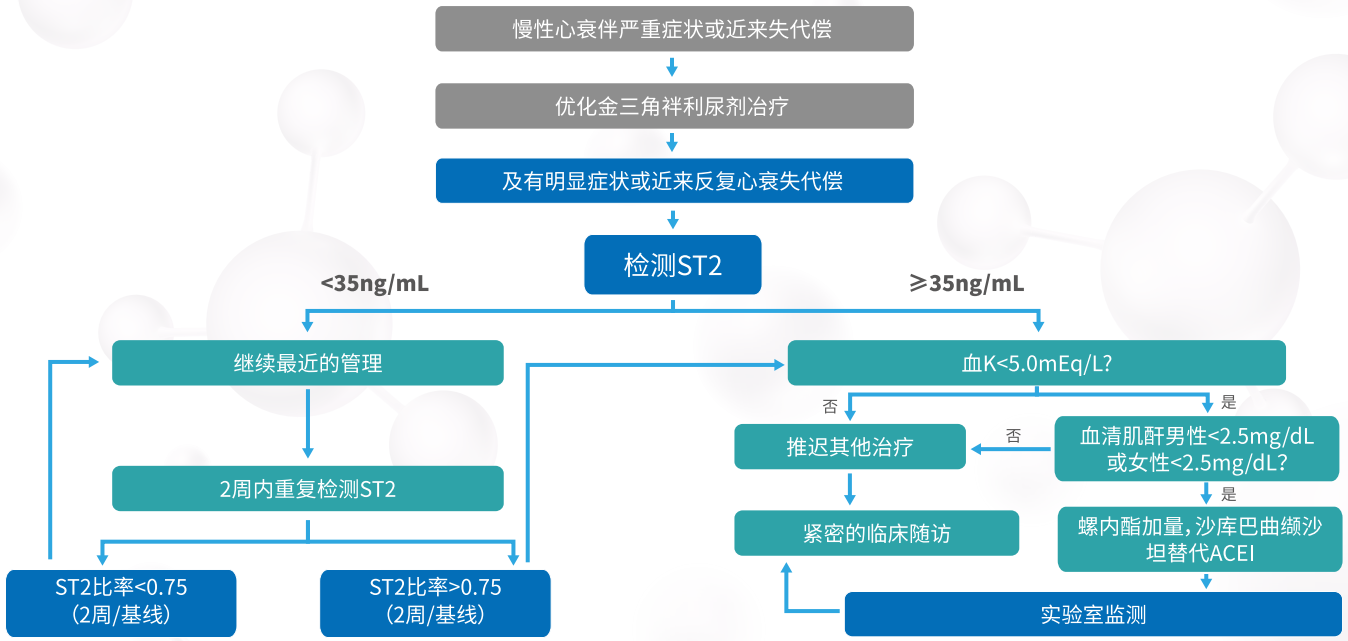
慢性心衰伴严重症状或近来失代偿

优化金三角祥利尿剂治疗

及有明显症状或近来反复心衰失代偿

检测ST2

<35ng/mL

≥35ng/mL

继续最近的管理

2周内重复检测ST2

ST2比率<0.75
（2周/基线）

ST2比率>0.75
（2周/基线）

血K<5.0mEq/L?

否

是

推迟其他治疗

否

血清肌酐男性<2.5mg/dL
或女性<2.5mg/dL?

是

紧密的临床随访

螺内酯加量，沙库巴曲缬沙坦替代ACEI

实验室监测